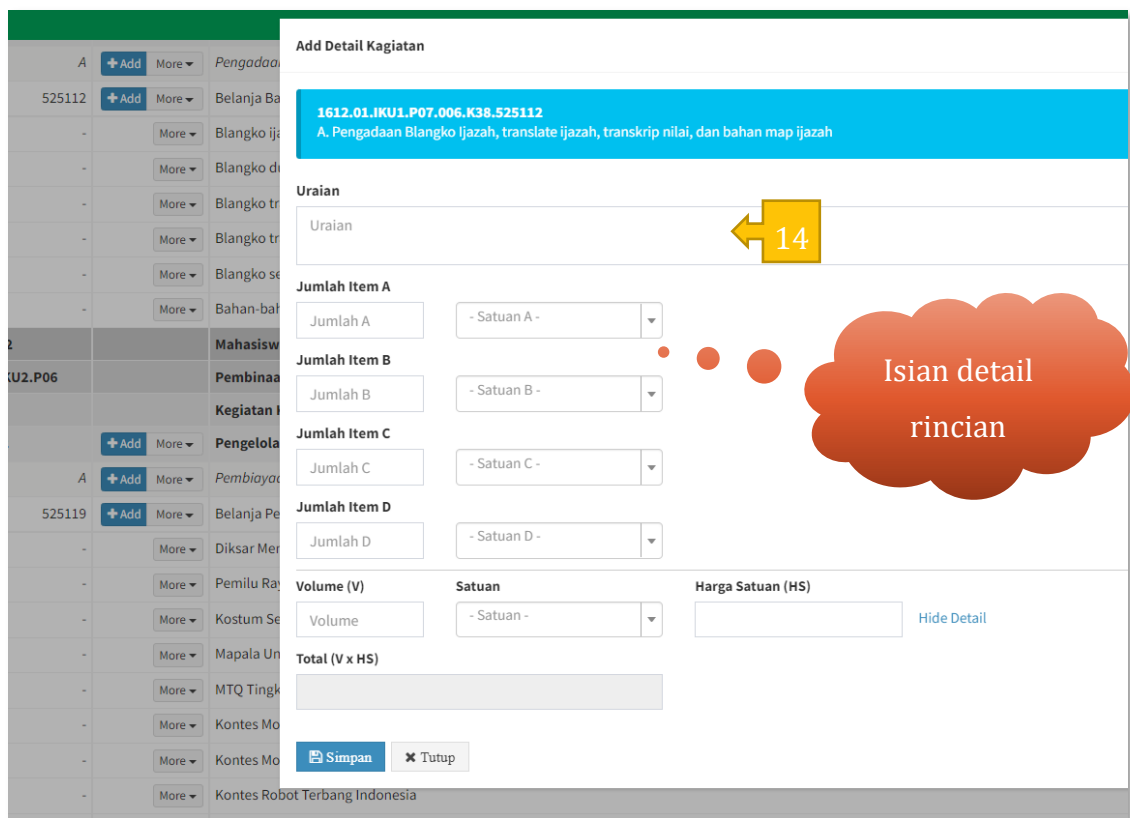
A | Add | More | Pengadaa
525112 | Add | More | Belanja Ba
- | More | Blangko ija
- | More | Blangko d
- | More | Blangko tr
- | More | Blangko tr
- | More | Blangko se
- | More | Bahan-bah
2 | Mahasisw
KU2.P06 | Pembinaa
Kegiatan
Add | More | Pengelola
A | Add | More | Pembiaya
525119 | Add | More | Belanja Pe
- | More | Diksar Me
- | More | Pemilu Ra
- | More | Kostum Se
- | More | Mapala Un
- | More | MTQ Tingk
- | More | Kontes Mo
- | More | Kontes Mo
- | More | Kontes Robot Terbang Indonesia

Add Detail Kagiatan

1612.01.IKU1.P07.006.K38.525112
A. Pengadaan Blangko Ijazah, translate ijazah, transkrip nilai, dan bahan map ijazah

Uraian
Uraian

14

Jumlah Item A
Jumlah A
- Satuan A -
Jumlah Item B
Jumlah B
- Satuan B -
Jumlah Item C
Jumlah C
- Satuan C -
Jumlah Item D
Jumlah D
- Satuan D -

Isian detail rincian

Volume (V)
Volume
Satuan
- Satuan -
Harga Satuan (HS)
Hide Detail
Total (V x HS)

Simpan
Tutup